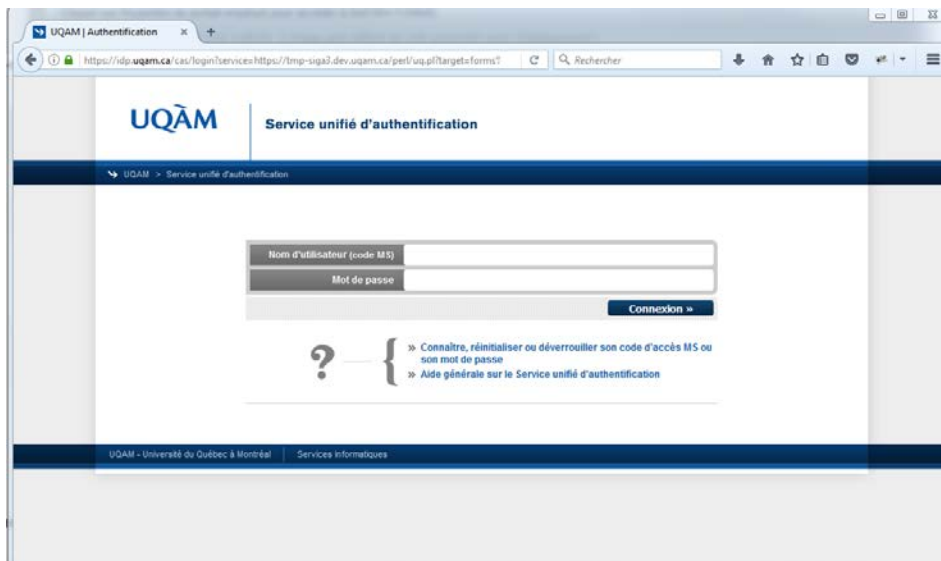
UQAM | Authentification × +

https://idp.uqam.ca/cas/login?service=https://tmp-siga3.dev.uqam.ca/perl/uq.pl?target=forms?

Rechercher

UQÀM

Service unifié d'authentification

UQAM > Service unifié d'authentification

Nom d'utilisateur (code MS)

Mot de passe

Connexion »

?

» Connaître, réinitialiser ou déverrouiller son code d'accès MS ou son mot de passe

» Aide générale sur le Service unifié d'authentification

UQAM - Université du Québec à Montréal

Services informatiques